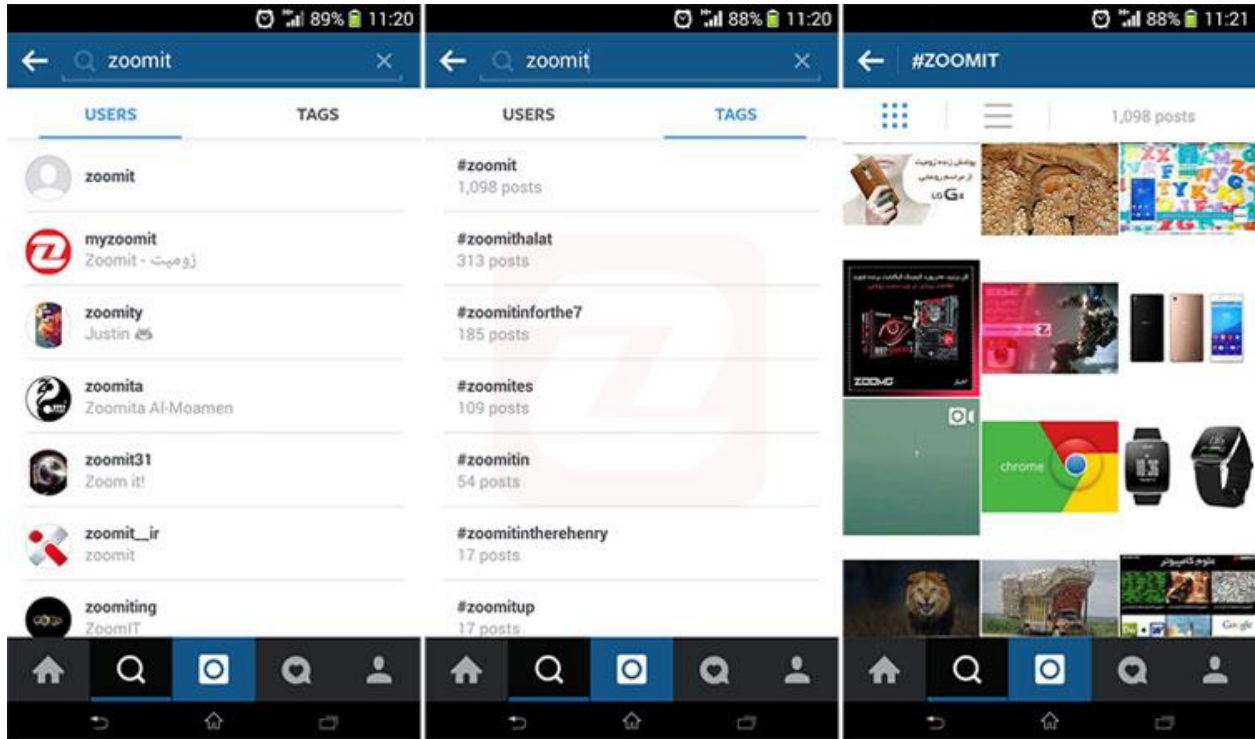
89% 11:20

zoomit

USERS TAGS

zoomit

myzoomit
Zoomit - زومیت

zoomity
Justin

zoomita
Zoomita Al-Moamen

zoomit31
Zoom it!

zoomit_ir
zoomit

zoomiting
ZoomIT

88% 11:20

zoomit

USERS TAGS

#zoomit
1,098 posts

#zoomithalat
313 posts

#zoomitinforthe7
185 posts

#zoomites
109 posts

#zoomitin
54 posts

#zoomitintherehenry
17 posts

#zoomitup
17 posts

88% 11:21

#ZOOMIT

1,098 posts

LG G4

chrome

Google